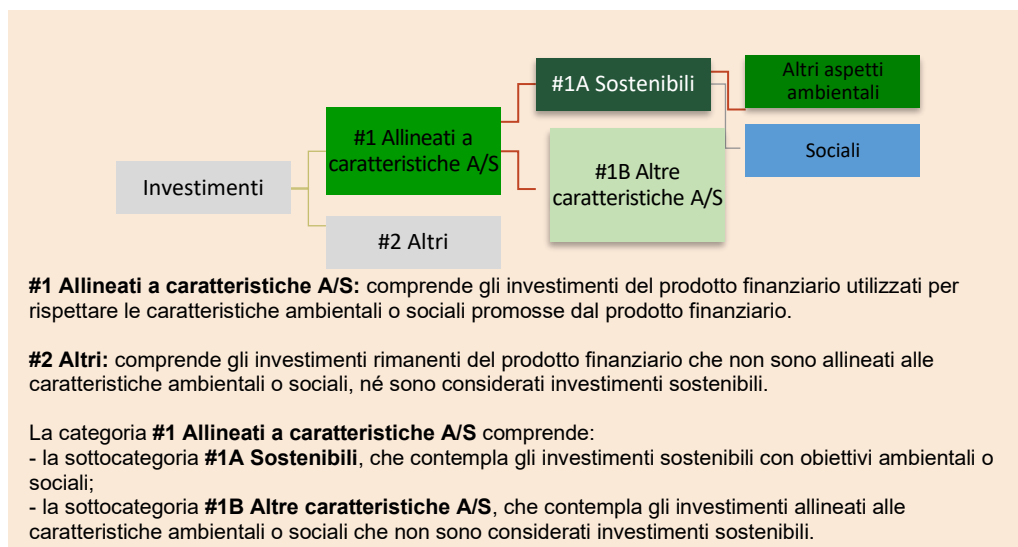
#1A Sostenibili

Altri aspetti ambientali

#1 Allineati a caratteristiche A/S

Sociali

Investimenti

#1B Altre caratteristiche A/S

#2 Altri

**#1 Allineati a caratteristiche A/S:** comprende gli investimenti del prodotto finanziario utilizzati per rispettare le caratteristiche ambientali o sociali promosse dal prodotto finanziario.

**#2 Altri:** comprende gli investimenti rimanenti del prodotto finanziario che non sono allineati alle caratteristiche ambientali o sociali, né sono considerati investimenti sostenibili.

La categoria **#1 Allineati a caratteristiche A/S** comprende:
- la sottocategoria **#1A Sostenibili**, che contempla gli investimenti sostenibili con obiettivi ambientali o sociali;
- la sottocategoria **#1B Altre caratteristiche A/S**, che contempla gli investimenti allineati alle caratteristiche ambientali o sociali che non sono considerati investimenti sostenibili.